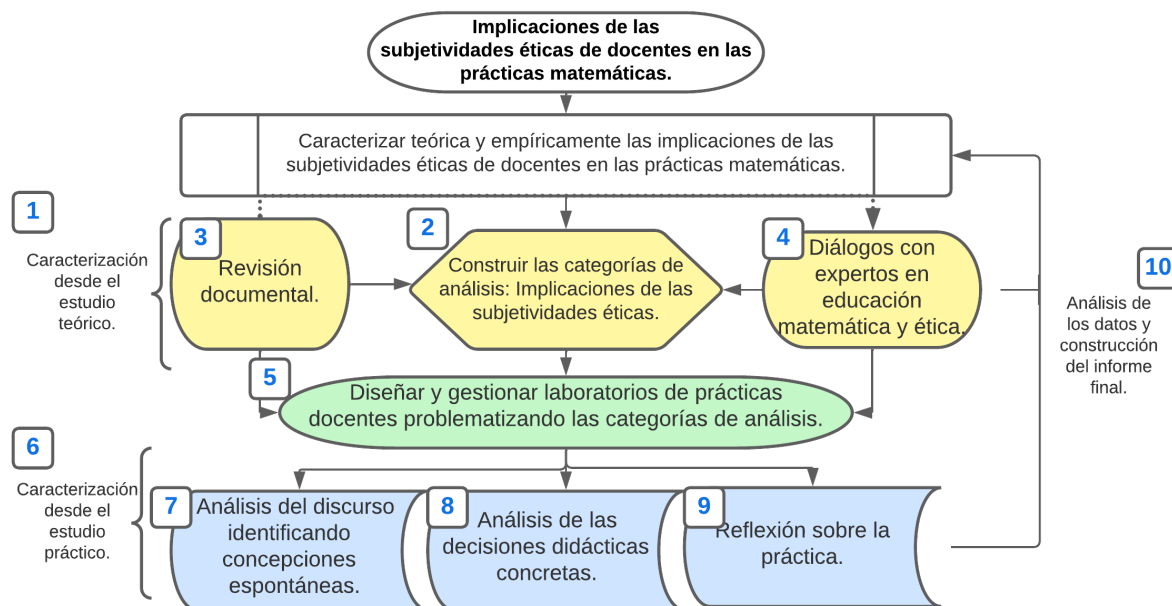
Implicaciones de las subjetividades éticas de docentes en las prácticas matemáticas.

Caracterizar teórica y empíricamente las implicaciones de las subjetividades éticas de docentes en las prácticas matemáticas.

1

Caracterización desde el estudio teórico.

3

Revisión documental.

2

Construir las categorías de análisis: Implicaciones de las subjetividades éticas.

4

Diálogos con expertos en educación matemática y ética.

10

Análisis de los datos y construcción del informe final.

5

Diseñar y gestionar laboratorios de prácticas docentes problematizando las categorías de análisis.

6

Caracterización desde el estudio práctico.

7

Análisis del discurso identificando concepciones espontáneas.

8

Análisis de las decisiones didácticas concretas.

9

Reflexión sobre la práctica.